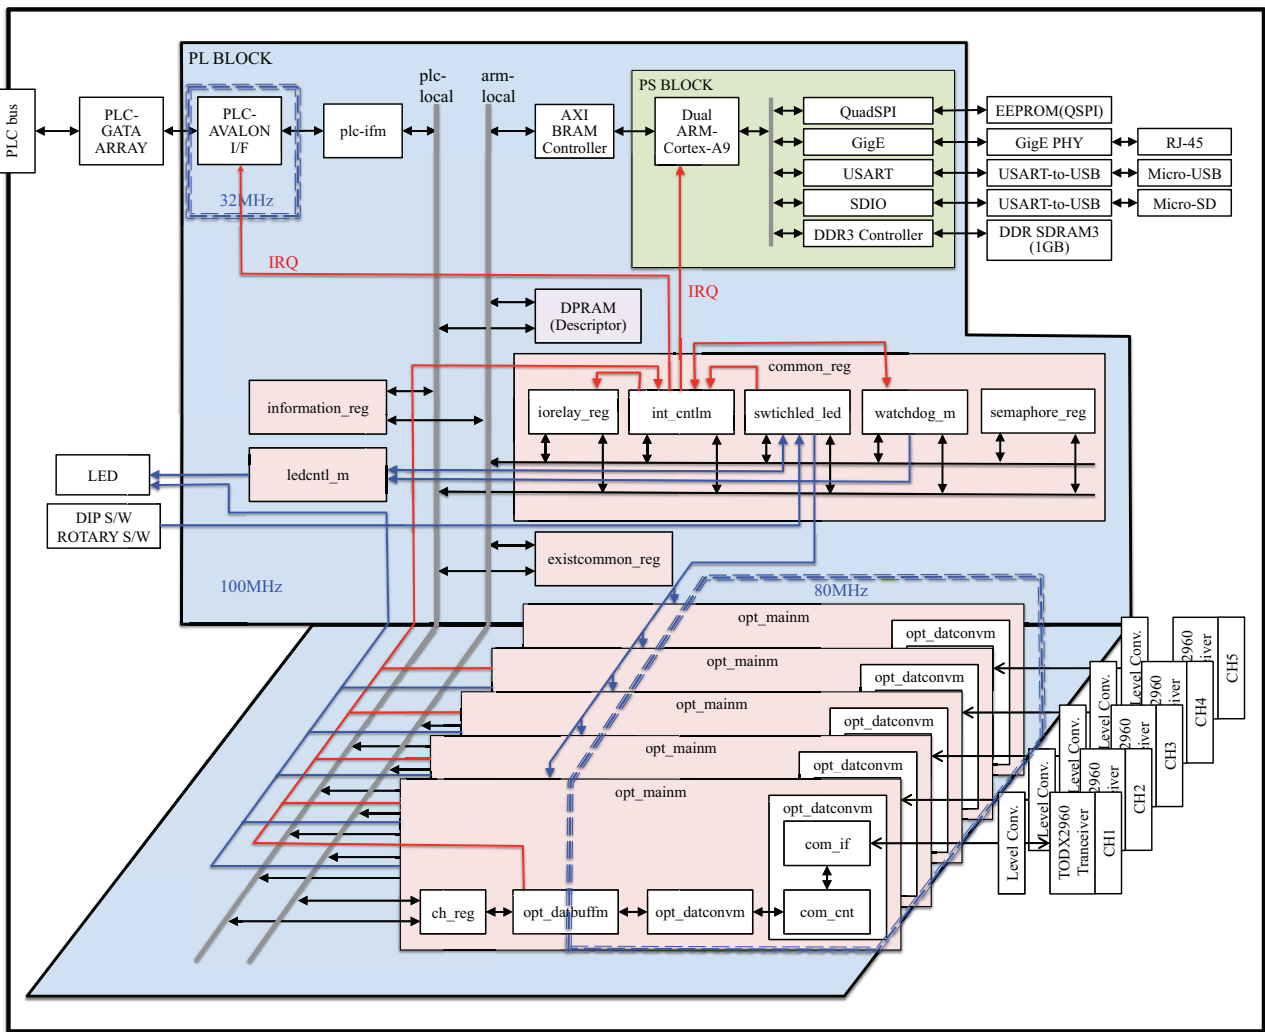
PLC bus

PLC-GATA ARRAY

PL BLOCK

PLC-AVALON I/F

32MHz

plc-ifm

plc-local

arm-local

AXI BRAM Controller

PS BLOCK

Dual ARM-Cortex-A9

QuadSPI

GigE

USART

SDIO

DDR3 Controller

EEPROM(QSPI)

GigE PHY

USART-to-USB

USART-to-USB

DDR SDRAM3 (1GB)

RJ-45

Micro-USB

Micro-SD

IRQ

IRQ

DPRAM (Descriptor)

common_reg

information_reg

iorelay_reg

int_cntlm

swtichled_led

watchdog_m

semaphore_reg

LED

ledcntl_m

DIP S/W ROTARY S/W

existcommon_reg

100MHz

80MHz

opt_mainm

opt_datconvm

opt_mainm

opt_datconvm

opt_mainm

opt_datconvm

opt_mainm

opt_datconvm

opt_mainm

opt_datconvm

com_if

com_cnt

ch_reg

opt_datbuffm

opt_datconvm

Level Conv.

TODX2960 Tranceiver

CH1

Level Conv.

2960 iver

CH2

Level Conv.

2960 iver

CH3

Level Conv.

2960 iver

CH4

Level Conv.

2960 iver

CH5